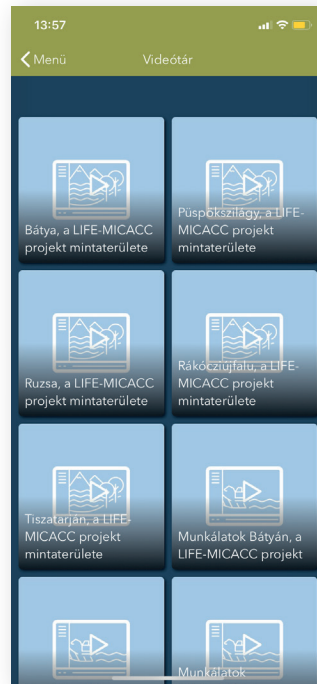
13:57

Menü

Videótár

Bátya, a LIFE-MICACC projekt mintaterülete

Püspökszilágy, a LIFE-MICACC projekt mintaterülete

Ruzsa, a LIFE-MICACC projekt mintaterülete

Rákócziújfalu, a LIFE-MICACC projekt mintaterülete

Tiszatarján, a LIFE-MICACC projekt mintaterülete

Munkálatok Bátyán, a LIFE-MICACC projekt

Munkálatok